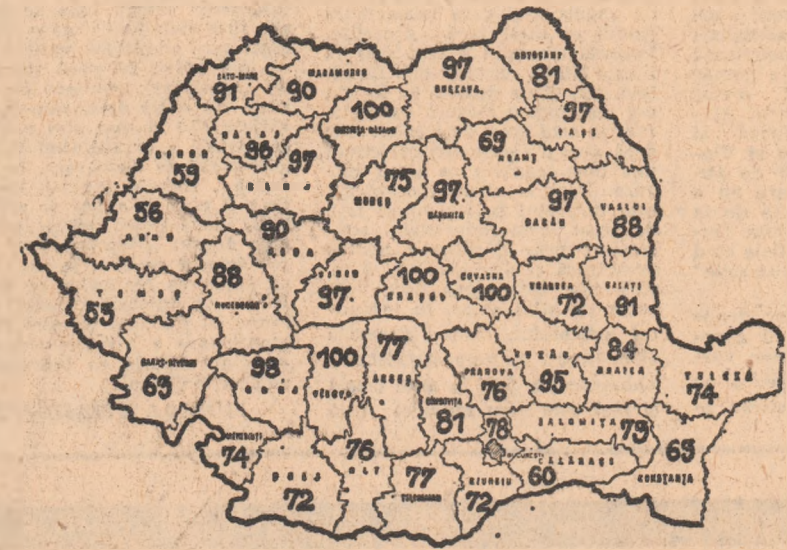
SATU-MARE 91
MARAMUREȘ 90
97 SUCEAVA
BOTOȘANI 81
SĂLAJ 86
97 CLUJ
100 BISTRIȚA-NĂSĂUD
69 NEAMȚ
97 IAȘI
BIHOR 59
75 MUREȘ
97 HARGHITA
97 BACĂU
VASLUI 88
56 ARAD
90 ALBA
88 HUNEDOARA
TIMIȘ 55
SIBIU 97
100 BRAȘOV
COVASNA 100
VRANCEA 72
GALAȚI 91
CARAȘ-SEVERIN 63
98 GORJ
100 VÎLCEA
77 ARGEȘ
PRAHOVA 76
BUZĂU 95
84 BRĂILA
TULCEA 74
MEHEDINȚI 74
76 OLT
DÎMBOVIȚA 81
78 BUCUREȘTI
IALOMIȚA 79
CĂLĂRAȘI 60
63 CONSTANȚA
DOLJ 72
77 TELEORMAN
GIURGIU 72